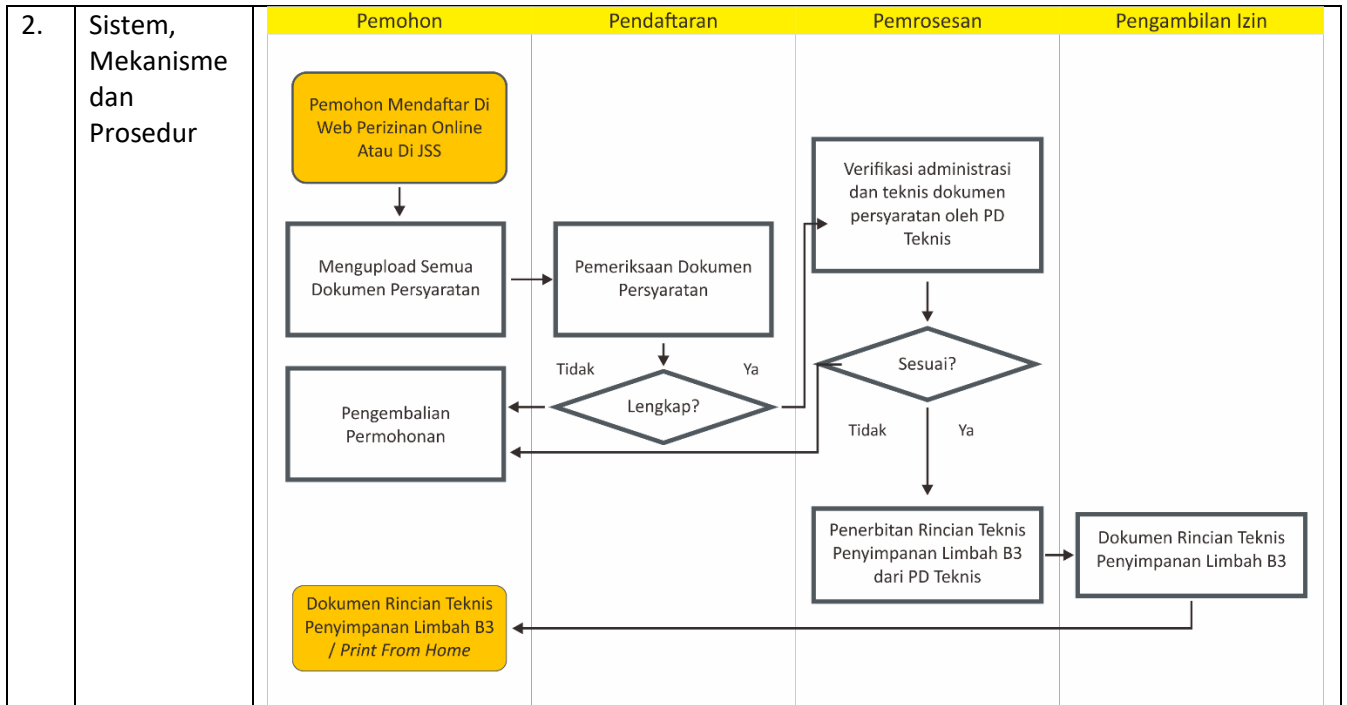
2.

Sistem, Mekanisme dan Prosedur

Pemohon

Pendaftaran

Pemrosesan

Pengambilan Izin

Pemohon Mendaftar Di Web Perizinan Online Atau Di JSS

Mengupload Semua Dokumen Persyaratan

Pemeriksaan Dokumen Persyaratan

Verifikasi administrasi dan teknis dokumen persyaratan oleh PD Teknis

Tidak

Ya

Lengkap?

Sesuai?

Pengembalian Permohonan

Tidak

Ya

Penerbitan Rincian Teknis Penyimpanan Limbah B3 dari PD Teknis

Dokumen Rincian Teknis Penyimpanan Limbah B3

Dokumen Rincian Teknis Penyimpanan Limbah B3 / Print From Home